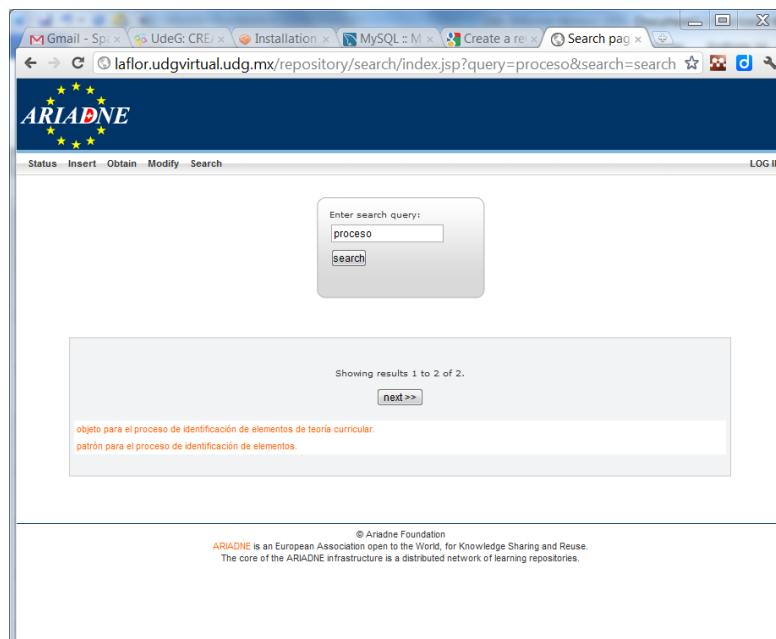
Gmail - Sp ×
UdeG: CRE ×
Installation ×
MySQL :: M ×
Create a re ×
Search pag ×

laflor.udgvirtual.udg.mx/repository/search/index.jsp?query=proceso&search=search

ARIADNE

Status Insert Obtain Modify Search

LOG I

Enter search query:

proceso

search

Showing results 1 to 2 of 2.

next >>

objeto para el proceso de identificación de elementos de teoría curricular.

patrón para el proceso de identificación de elementos.

© Ariadne Foundation

ARIADNE is an European Association open to the World, for Knowledge Sharing and Reuse.

The core of the ARIADNE infrastructure is a distributed network of learning repositories.